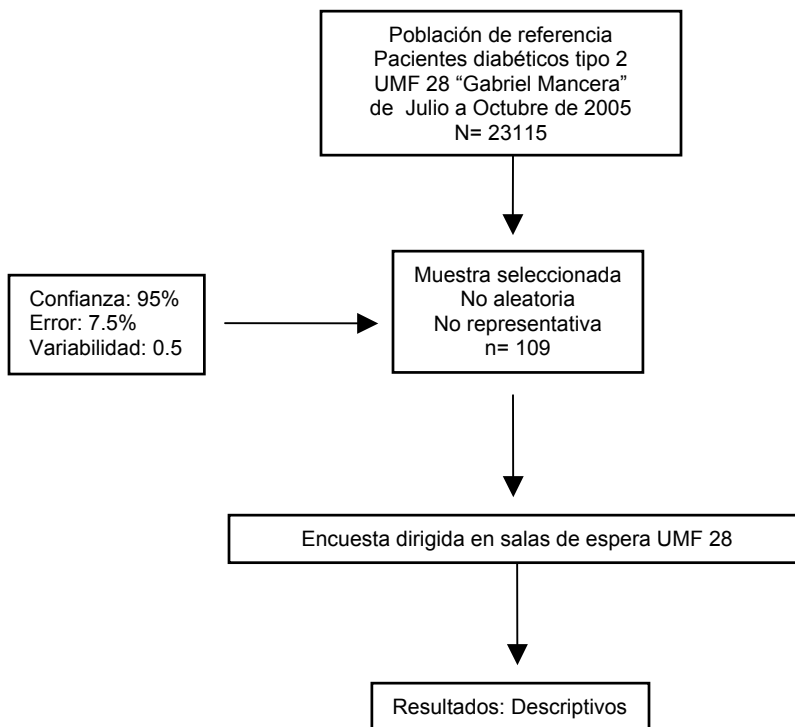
Población de referencia
Pacientes diabéticos tipo 2
UMF 28 “Gabriel Mancera”
de Julio a Octubre de 2005
N= 23115

Confianza: 95%
Error: 7.5%
Variabilidad: 0.5

Muestra seleccionada
No aleatoria
No representativa
n= 109

Encuesta dirigida en salas de espera UMF 28

Resultados: Descriptivos